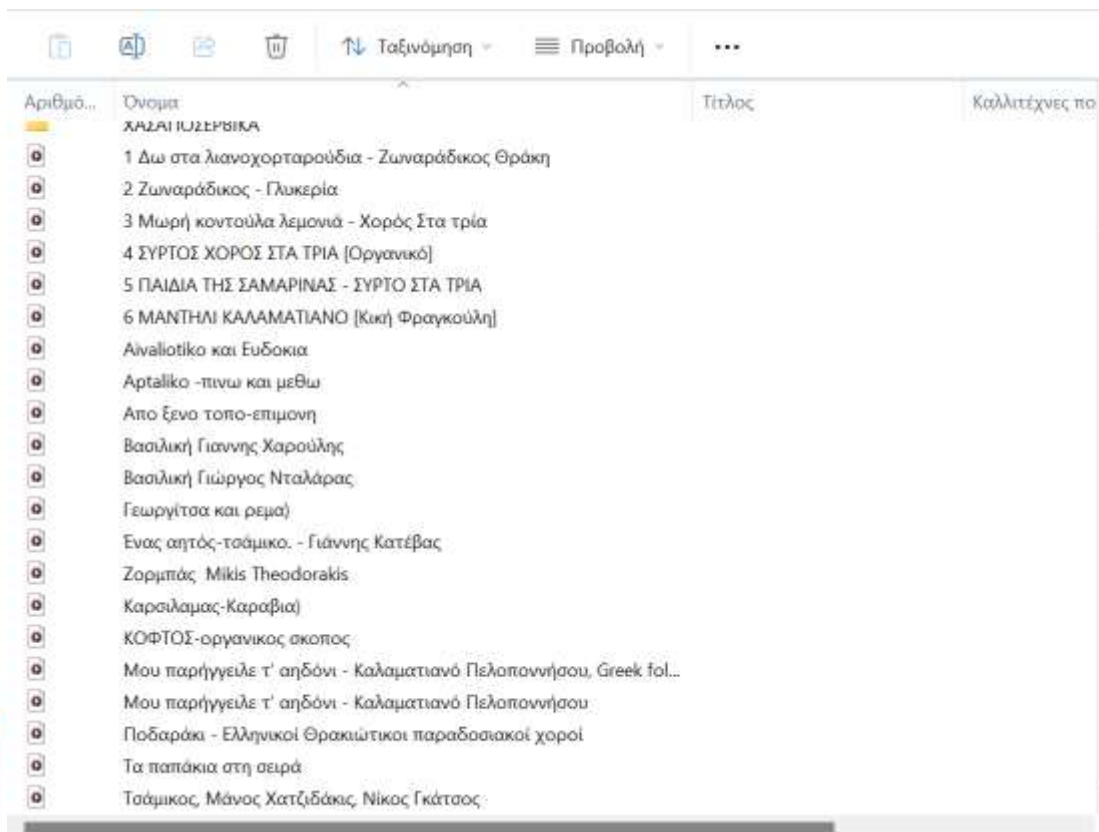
Ταξινόμηση
Προβολή
...

| Αριθμό... | Όνομα | Τίτλος | Καλλιτέχνες πο |
|---|---|---|---|
| | ΧΑΣΑΠΟΣΕΡΒΙΚΑ | | |
| | 1 Δω στα λιανοχορταρούδια - Ζωναράδικος Θράκη | | |
| | 2 Ζωναράδικος - Γλυκερία | | |
| | 3 Μωρή κοντούλα λεμονιά - Χορός Στα τρία | | |
| | 4 ΣΥΡΤΟΣ ΧΟΡΟΣ ΣΤΑ ΤΡΙΑ [Οργανικό] | | |
| | 5 ΠΑΙΔΙΑ ΤΗΣ ΣΑΜΑΡΙΝΑΣ - ΣΥΡΤΟ ΣΤΑ ΤΡΙΑ | | |
| | 6 ΜΑΝΤΗΛΙ ΚΑΛΑΜΑΤΙΑΝΟ [Κική Φραγκούλη] | | |
| | Aivaliotiko και Ευδοκια | | |
| | Aptaliko -πινω και μεθω | | |
| | Απο ξενο τοπο-επιμονη | | |
| | Βασιλική Γιαννης Χαρούλης | | |
| | Βασιλική Γιώργος Νταλάρας | | |
| | Γεωργίτσα και ρεμα) | | |
| | Ενας αητός-τσάμικο. - Γιάννης Κατέβας | | |
| | Ζορμπάς Mikis Theodorakis | | |
| | Καρσιλαμας-Καραβια) | | |
| | ΚΟΦΤΟΣ-οργανικος σκοπος | | |
| | Μου παρήγγειλε τ' αηδόνι - Καλαματιανό Πελοποννήσου, Greek fol... | | |
| | Μου παρήγγειλε τ' αηδόνι - Καλαματιανό Πελοποννήσου | | |
| | Ποδαράκι - Ελληνικοί Θρακιώτικοι παραδοσιακοί χοροί | | |
| | Τα παπάκια στη σειρά | | |
| | Τσάμικος, Μάνος Χατζιδάκις, Νίκος Γκάτσος | | |